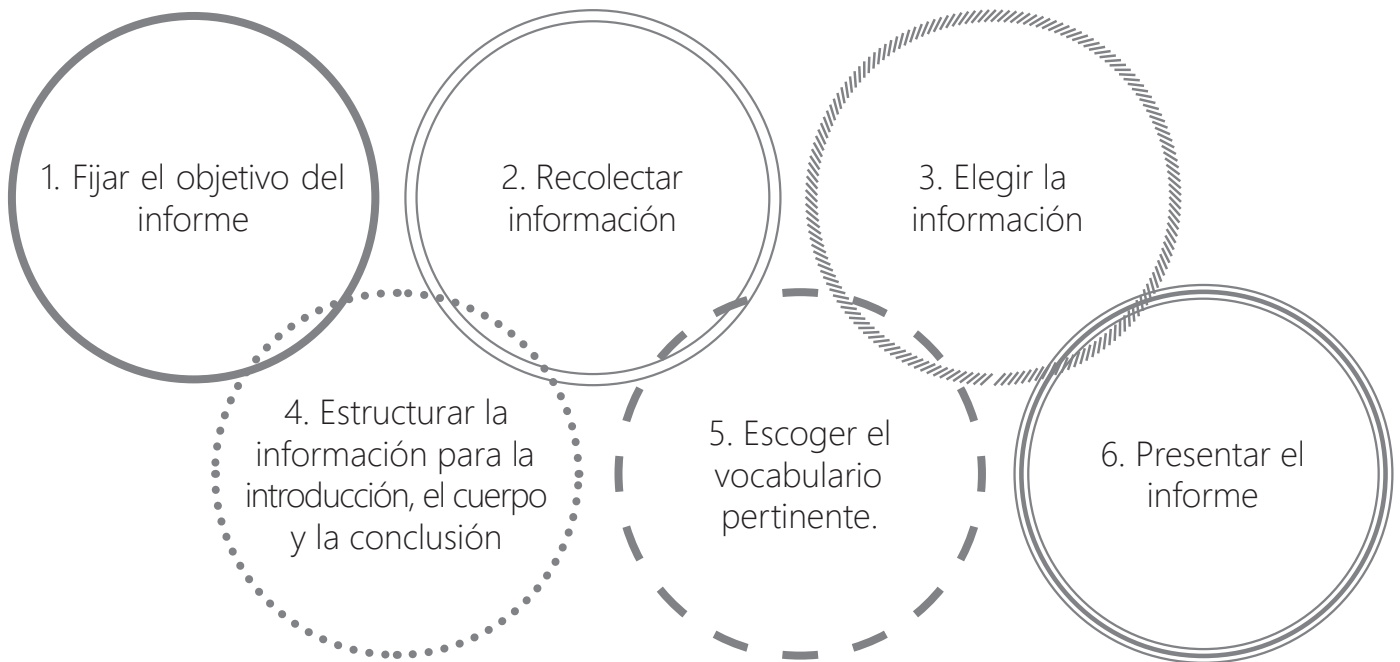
1. Fijar el objetivo del informe

2. Recolectar información

3. Elegir la información

4. Estructurar la información para la introducción, el cuerpo y la conclusión

5. Escoger el vocabulario pertinente.

6. Presentar el informe